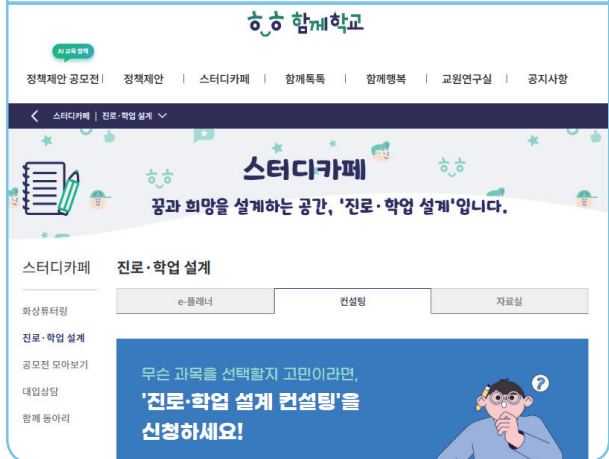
ㅎ.ㅎ 함께학교

AI 교육 정책

정책제안 공모전 | 정책제안 | 스터디카페 | 함께톡톡 | 함께행복 | 교원연구실 | 공지사항

< 스터디카페 | 진로·학업 설계 ∨

ㅎ.ㅎ

스터디카페

꿈과 희망을 설계하는 공간, '진로·학업 설계'입니다.

스터디카페

화상튜터링

진로·학업 설계

공모전 모아보기

대입상담

함께 동아리

진로·학업 설계

| e-플래너 | 컨설팅 | 자료실 |
|---|---|---|

무슨 과목을 선택할지 고민이라면,

'진로·학업 설계 컨설팅'을 신청하세요!

?